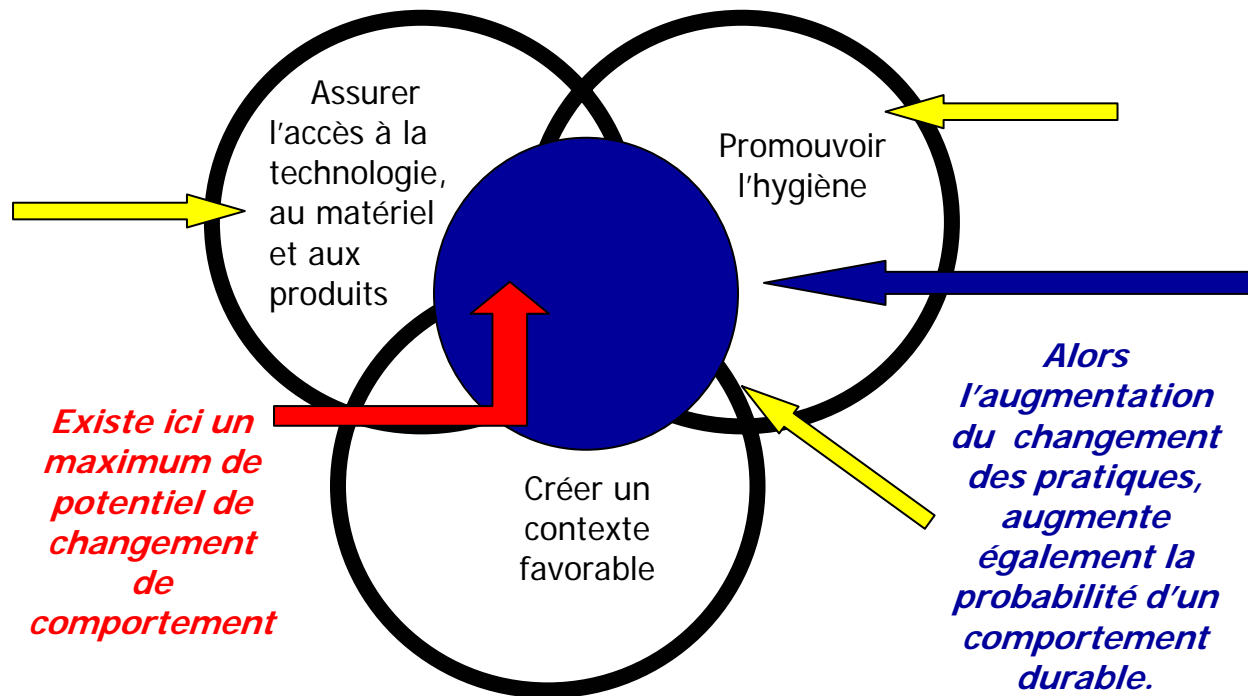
Assurer l'accès à la technologie, au matériel et aux produits

Promouvoir l'hygiène

Créer un contexte favorable

Existe ici un maximum de potentiel de changement de comportement

Alors l'augmentation du changement des pratiques, augmente également la probabilité d'un comportement durable.